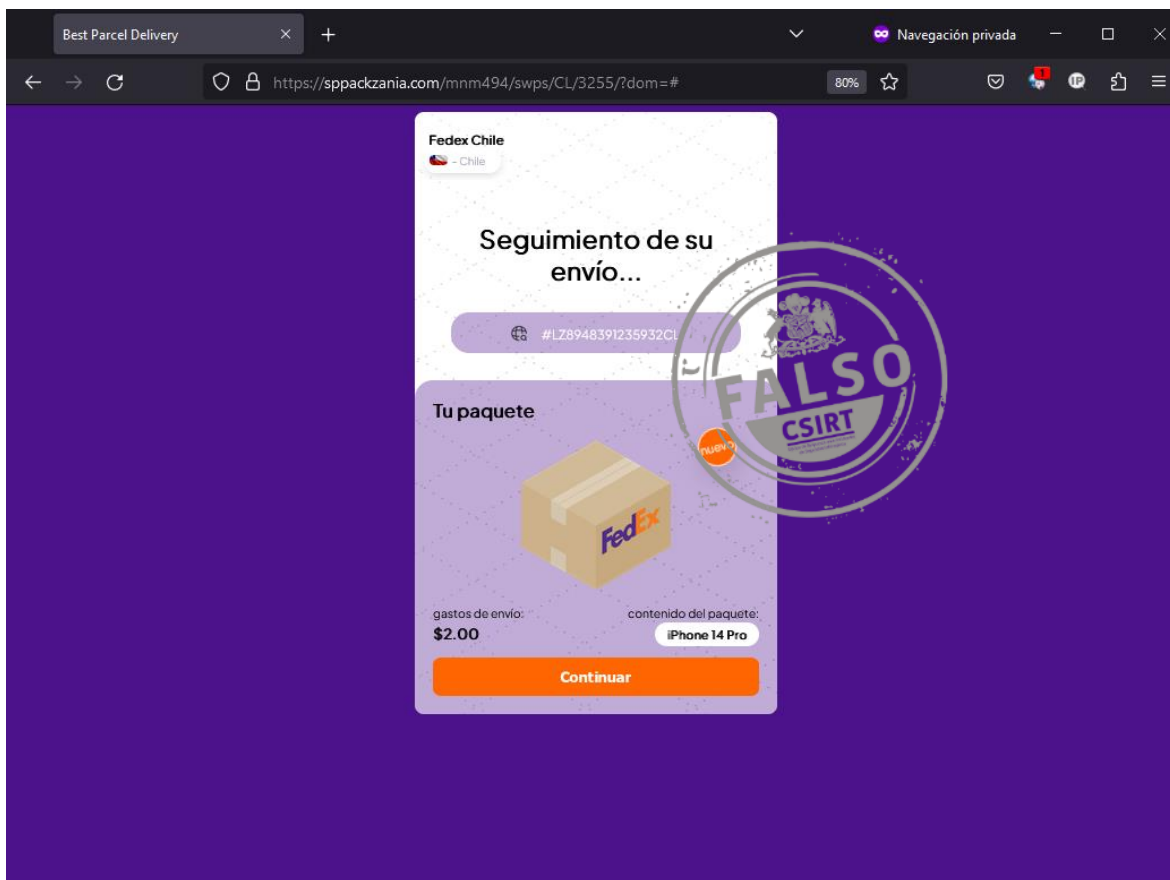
Best Parcel Delivery

Navegación privada

https://sppackzania.com/mnm494/swps/CL/3255/?dom=#

80%

Fedex Chile

- Chile

Seguimiento de su envío...

#LZ8948391235932CL

Tu paquete

nuevo

FedEx

FALSO

CSIRT

gastos de envío:

$2.00

contenido del paquete:

iPhone 14 Pro

Continuar